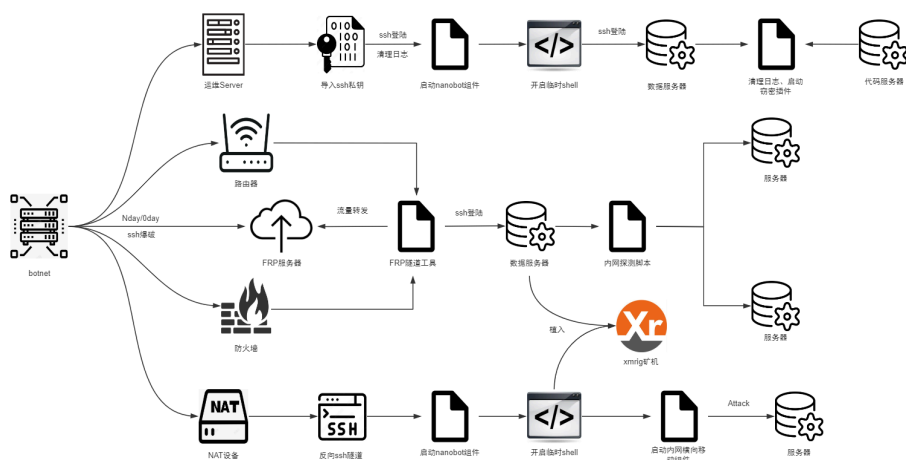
运维Server

导入ssh私钥

ssh登陆

清理日志

启动nanobot组件

开启临时shell

ssh登陆

数据服务器

清理日志、启动窃密插件

代码服务器

路由器

服务器

botnet

Nday/0day

ssh爆破

FRP服务器

流量转发

FRP隧道工具

ssh登陆

数据服务器

内网探测脚本

防火墙

植入

xmrig矿机

服务器

NAT

NAT设备

SSH

反向ssh隧道

启动nanobot组件

开启临时shell

启动内网横向移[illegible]

Attack

服务器